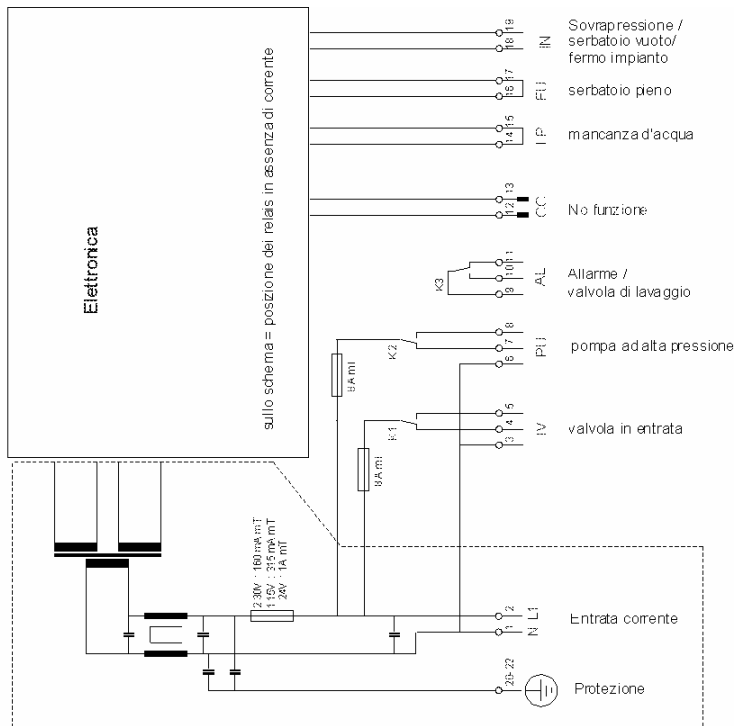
Elettronica

sullo schema = posizione dei relais in assenza di corrente

19
18
IN
Sovrapressione / serbatoio vuoto/ fermo impianto

17
16
FU
serbatoio pieno

15
14
LP
mancanza d'acqua

13
12
CC
No funzione

11
10
9
AL
K3
Allarme / valvola di lavaggio

8
7
6
PU
K2
8A mT
pompa ad alta pressione

5
4
3
IV
K1
8A mT
valvola in entrata

230V : 160 mA mT
115V : 315 mA mT
24V : 1A mT

2
1
L1
N
Entrata corrente

20-22
Protezione